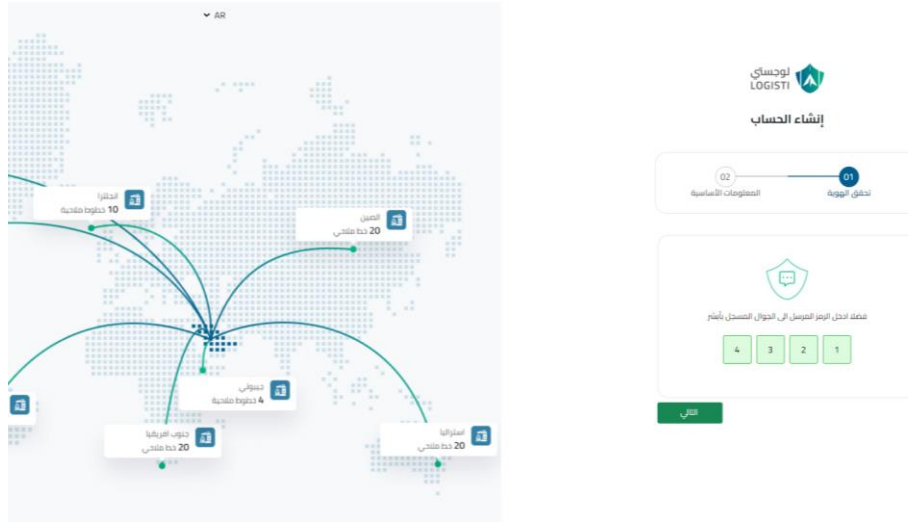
AR

انجلترا
10 خطوط ملاحية

الصين
20 خط ملاحي

جيبوتي
4 خطوط ملاحية

جنوب افريقيا
20 خط ملاحي

استراليا
20 خط ملاحي

لوجستي
LOGISTI

إنشاء الحساب

01
تحقق الهوية

02
المعلومات الأساسية

فضلا ادخل الرمز المرسل الى الجوال المسجل بأبشر

| 1 | 2 | 3 | 4 |
|---|---|---|---|

التالي